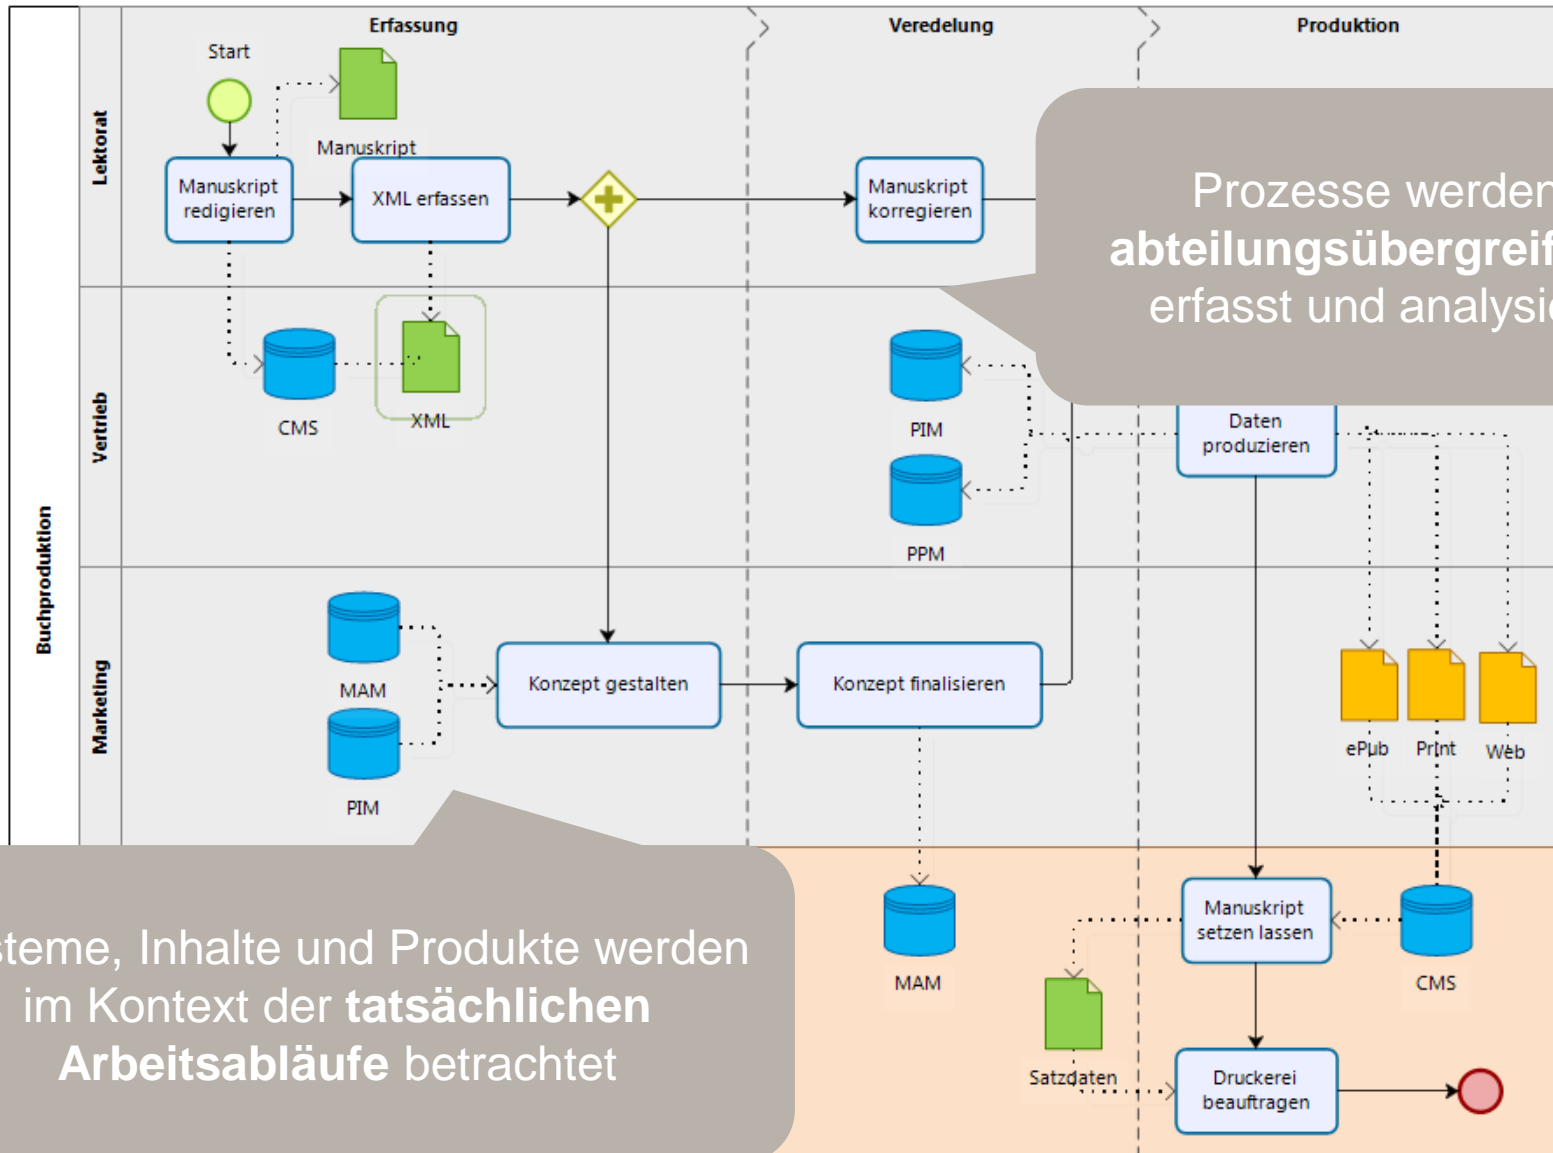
Erfassung
Veredelung
Produktion

Buchproduktion
Lektorat
Vertrieb
Marketing

Start
Manuskript
Manuskript redigieren
XML erfassen
Manuskript korregieren

Prozesse werden
abteilungsübergreif
erfasst und analysi

CMS
XML
PIM
PPM
Daten produzieren

MAM
PIM
Konzept gestalten
Konzept finalisieren
ePub
Print
Web

steme, Inhalte und Produkte werden im Kontext der **tatsächlichen Arbeitsabläufe** betrachtet

MAM
Manuskript setzen lassen
CMS
Satzdaten
Druckerei beauftragen